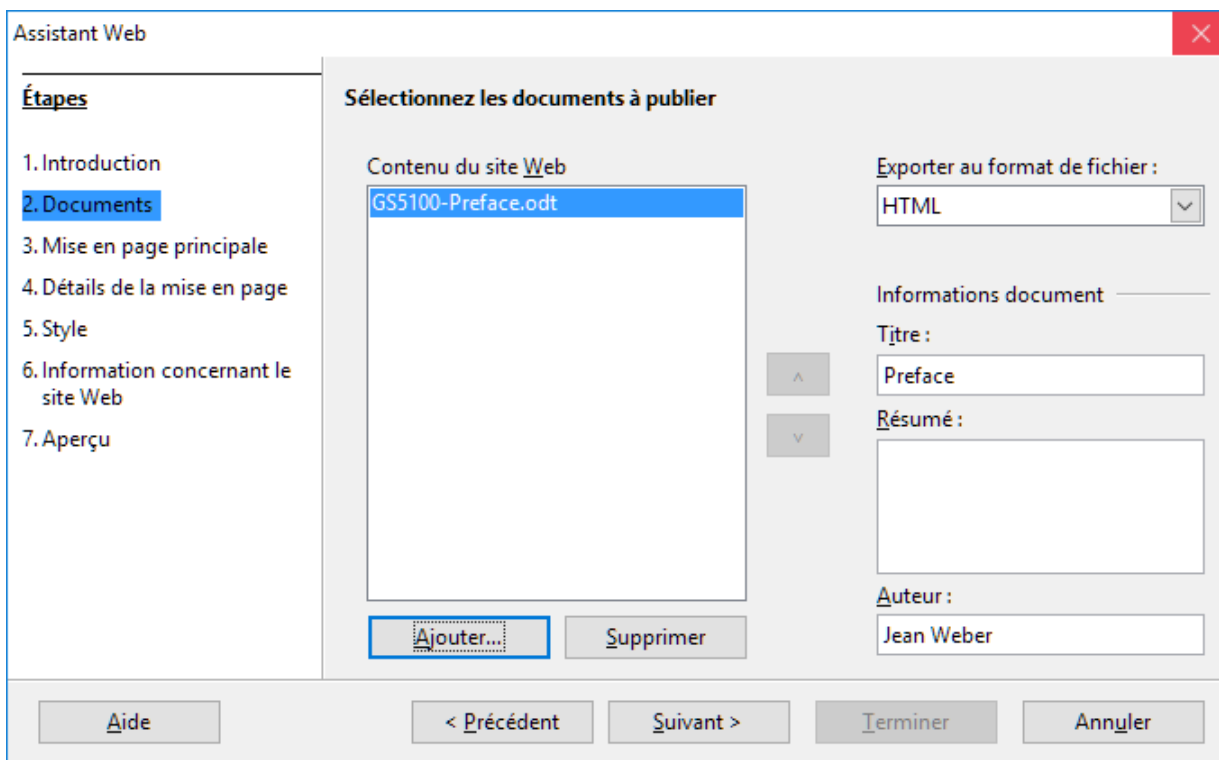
Assistant Web

Étapes

1. Introduction
2. Documents
3. Mise en page principale
4. Détails de la mise en page
5. Style
6. Information concernant le site Web
7. Aperçu

Sélectionnez les documents à publier

Contenu du site Web

GS5100-Preface.odt

Ajouter...

Supprimer

^

v

Exporter au format de fichier :

HTML

Informations document

Titre :

Preface

Résumé :

Auteur :

Jean Weber

Aide

< Précédent

Suivant >

Terminer

Annuler